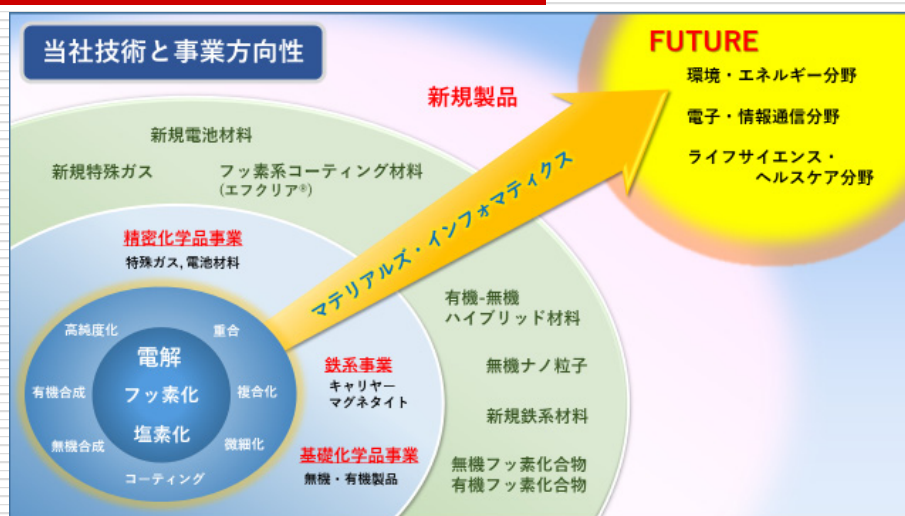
当社技術と事業方向性

FUTURE

環境・エネルギー分野

電子・情報通信分野

ライフサイエンス・ヘルスケア分野

新規製品

新規電池材料

新規特殊ガス

フッ素系コーティング材料
(エフクリア®)

マテリアルズ・インフォマティクス

精密化学品事業
特殊ガス, 電池材料

有機-無機
ハイブリッド材料

無機ナノ粒子

新規鉄系材料

無機フッ素化合物
有機フッ素化合物

高純度化

重合

電解

フッ素化

塩素化

有機合成

複合化

無機合成

微細化

コーティング

鉄系事業
キャリヤー
マグネタイト

基礎化学品事業
無機・有機製品